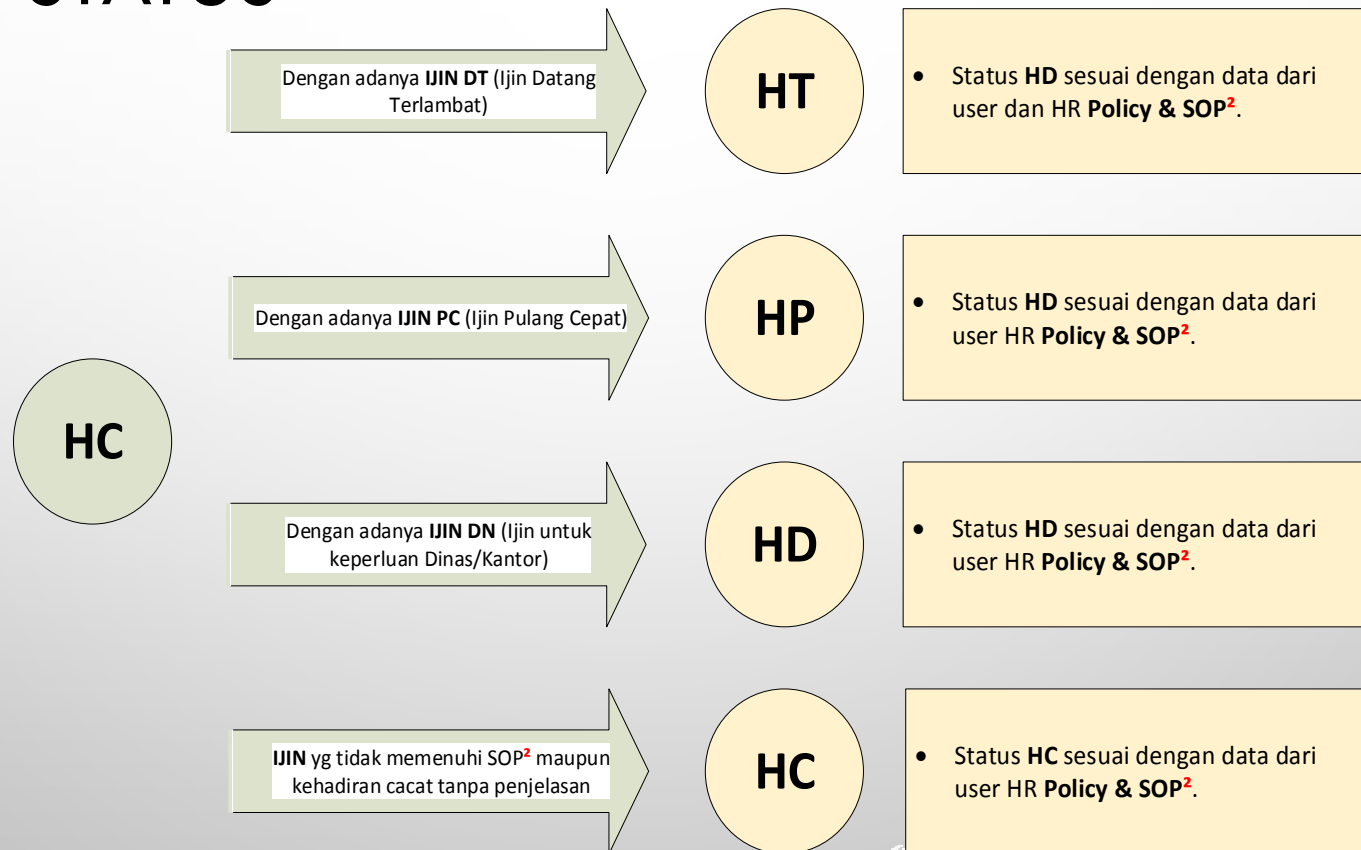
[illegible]

HC

Dengan adanya IJIN DT (Ijin Datang Terlambat)

HT

• Status HD sesuai dengan data dari user dan HR Policy & SOP².

Dengan adanya IJIN PC (Ijin Pulang Cepat)

HP

• Status HD sesuai dengan data dari user HR Policy & SOP².

Dengan adanya IJIN DN (Ijin untuk keperluan Dinas/Kantor)

HD

• Status HD sesuai dengan data dari user HR Policy & SOP².

IJIN yg tidak memenuhi SOP² maupun kehadiran cacat tanpa penjelasan

HC

• Status HC sesuai dengan data dari user HR Policy & SOP².